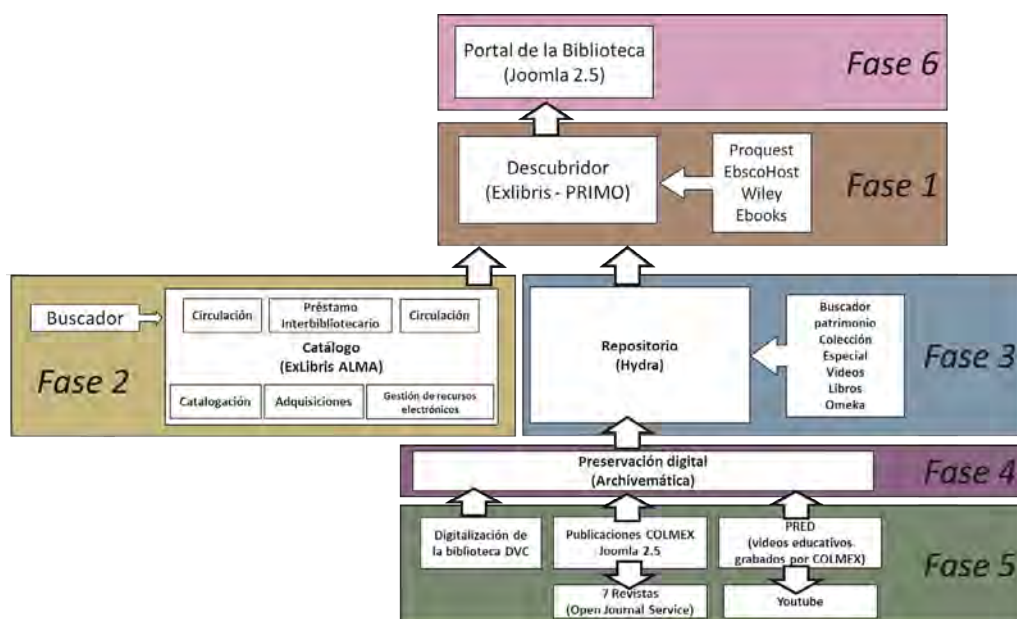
Portal de la Biblioteca (Joomla 2.5)

Fase 6

Descubridor (Exlibris - PRIMO)

Proquest EbscoHost Wiley Ebooks

Fase 1

Buscador

Circulación

Préstamo Interbibliotecario

Circulación

Catálogo (ExLibris ALMA)

Fase 2

Catalogación

Adquisiciones

Gestión de recursos electrónicos

Repositorio (Hydra)

Buscador patrimonio Colección Especial Videos Libros Omeka

Fase 3

Preservación digital (Archivemática)

Fase 4

Digitalización de la biblioteca DVC

Publicaciones COLMEX Joomla 2.5

PRED (videos educativos grabados por COLMEX)

Fase 5

7 Revistas (Open Journal Service)

Youtube